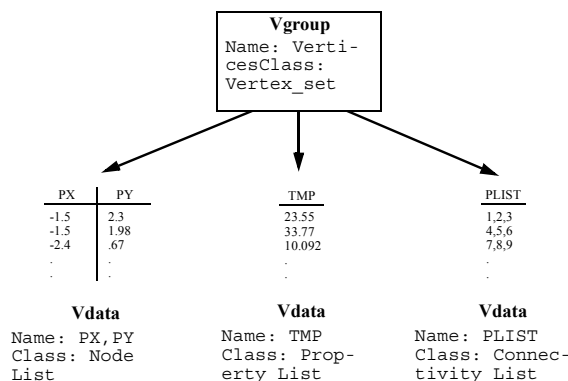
Vgroup
Name: VerticesClass: Vertex_set

| PX | PY |
|---|---|
| -1.5 | 2.3 |
| -1.5 | 1.98 |
| -2.4 | .67 |
| . | . |
| . | . |

Vdata
Name: PX,PY
Class: Node List

| TMP |
|---|
| 23.55 |
| 33.77 |
| 10.092 |
| . |
| . |

Vdata
Name: TMP
Class: Property List

| PLIST |
|---|
| 1,2,3 |
| 4,5,6 |
| 7,8,9 |
| . |
| . |

Vdata
Name: PLIST
Class: Connectivity List